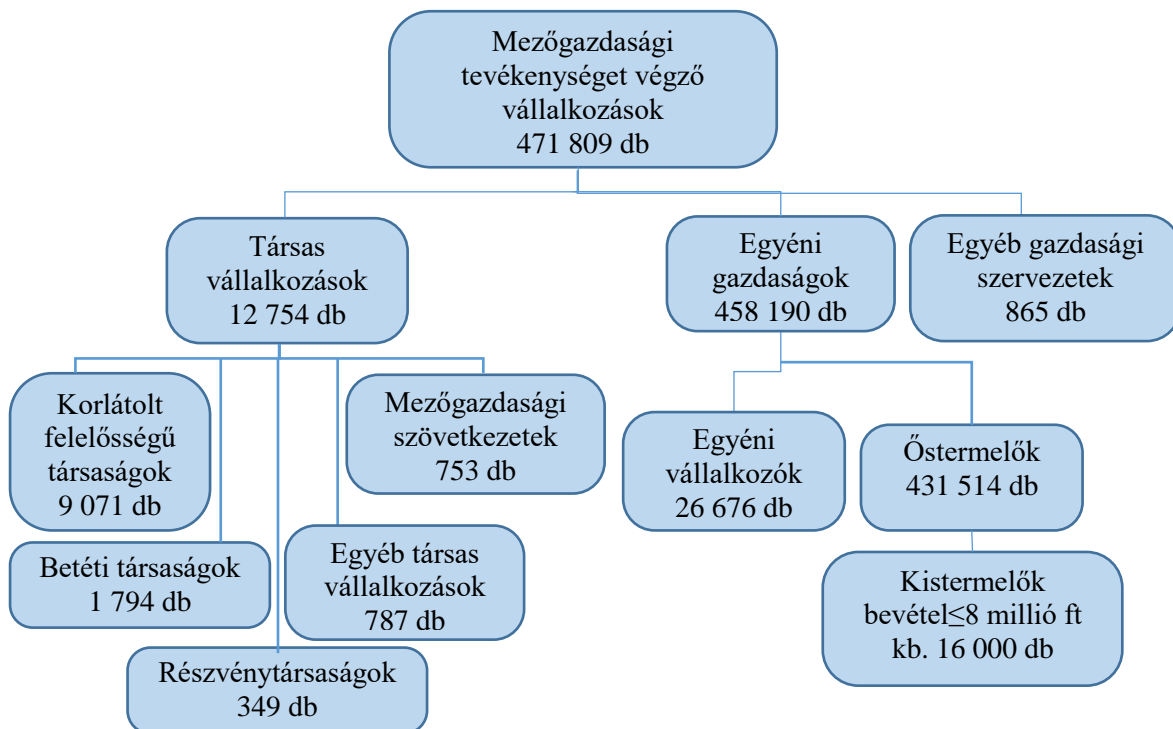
Mezőgazdasági tevékenységet végző vállalkozások
471 809 db

Társas vállalkozások
12 754 db

Egyéni gazdaságok
458 190 db

Egyéb gazdasági szervezetek
865 db

Korlátolt felelősségű társaságok
9 071 db

Mezőgazdasági szövetkezetek
753 db

Egyéni vállalkozók
26 676 db

Őstermelők
431 514 db

Betéti társaságok
1 794 db

Egyéb társas vállalkozások
787 db

Kistermelők
bevétel≤8 millió ft
kb. 16 000 db

Részvénytársaságok
349 db